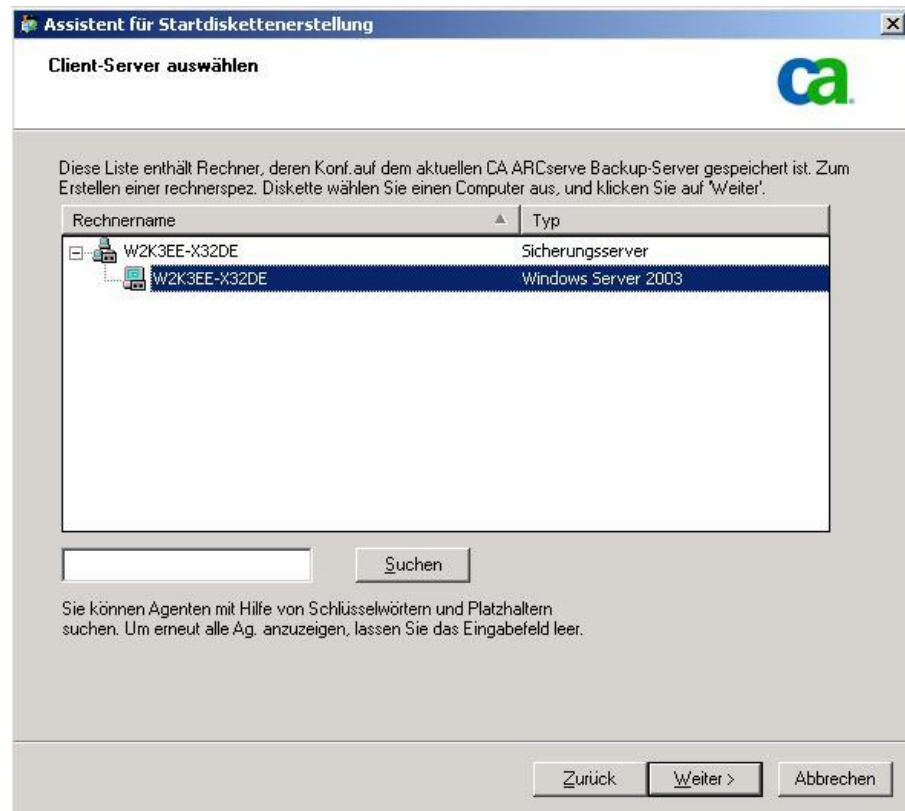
Assistent für Startdiskettenerstellung

Client-Server auswählen

ca

Diese Liste enthält Rechner, deren Konf.auf dem aktuellen CA ARCserve Backup-Server gespeichert ist. Zum Erstellen einer rechnerspez. Diskette wählen Sie einen Computer aus, und klicken Sie auf 'Weiter'.

| Rechnername | Typ |
|---|---|
| W2K3EE-X32DE | Sicherungsserver |
| W2K3EE-X32DE | Windows Server 2003 |

Suchen

Sie können Agenten mit Hilfe von Schlüsselwörtern und Platzhaltern suchen. Um erneut alle Ag. anzuzeigen, lassen Sie das Eingabefeld leer.

Zurück Weiter > Abbrechen